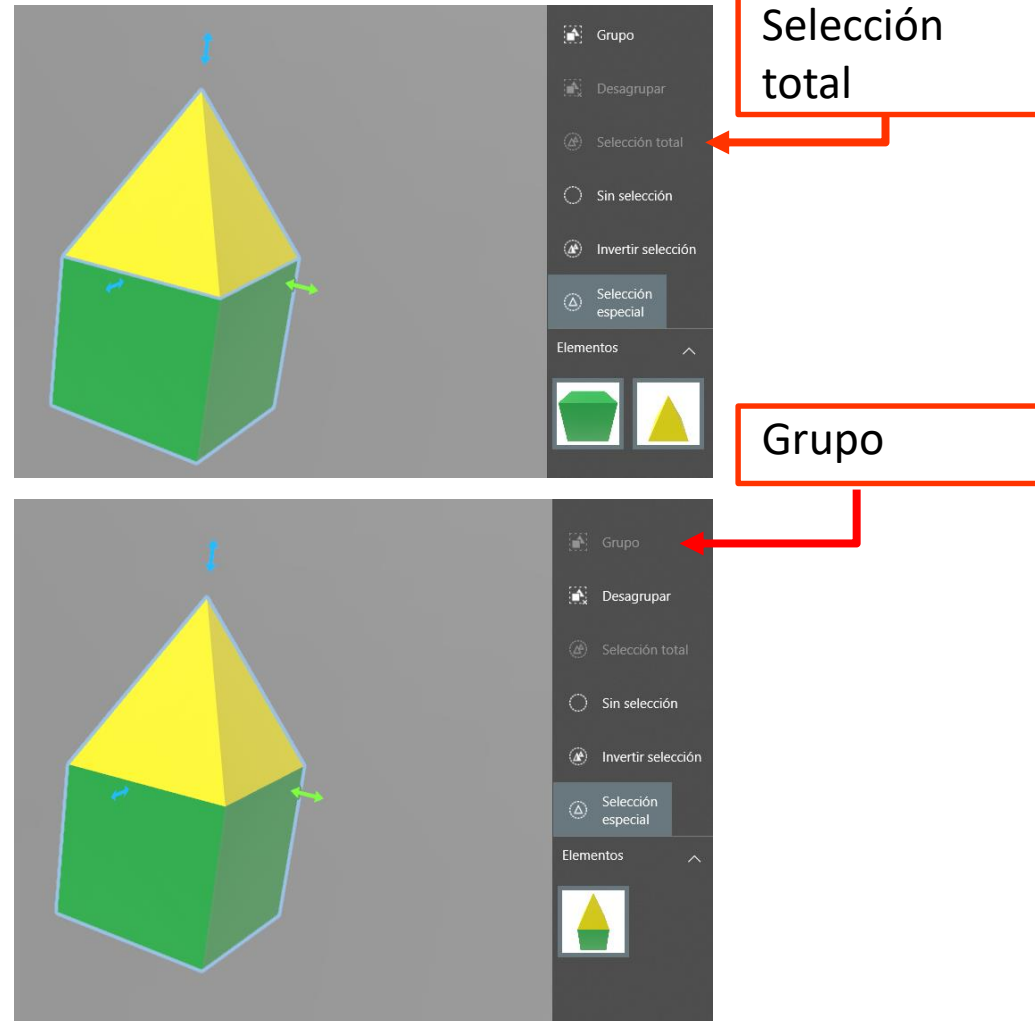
Grupo

Desagrupar

Selección total

Sin selección

Invertir selección

Selección especial

Elementos

Selección total

Grupo

Grupo

Desagrupar

Selección total

Sin selección

Invertir selección

Selección especial

Elementos